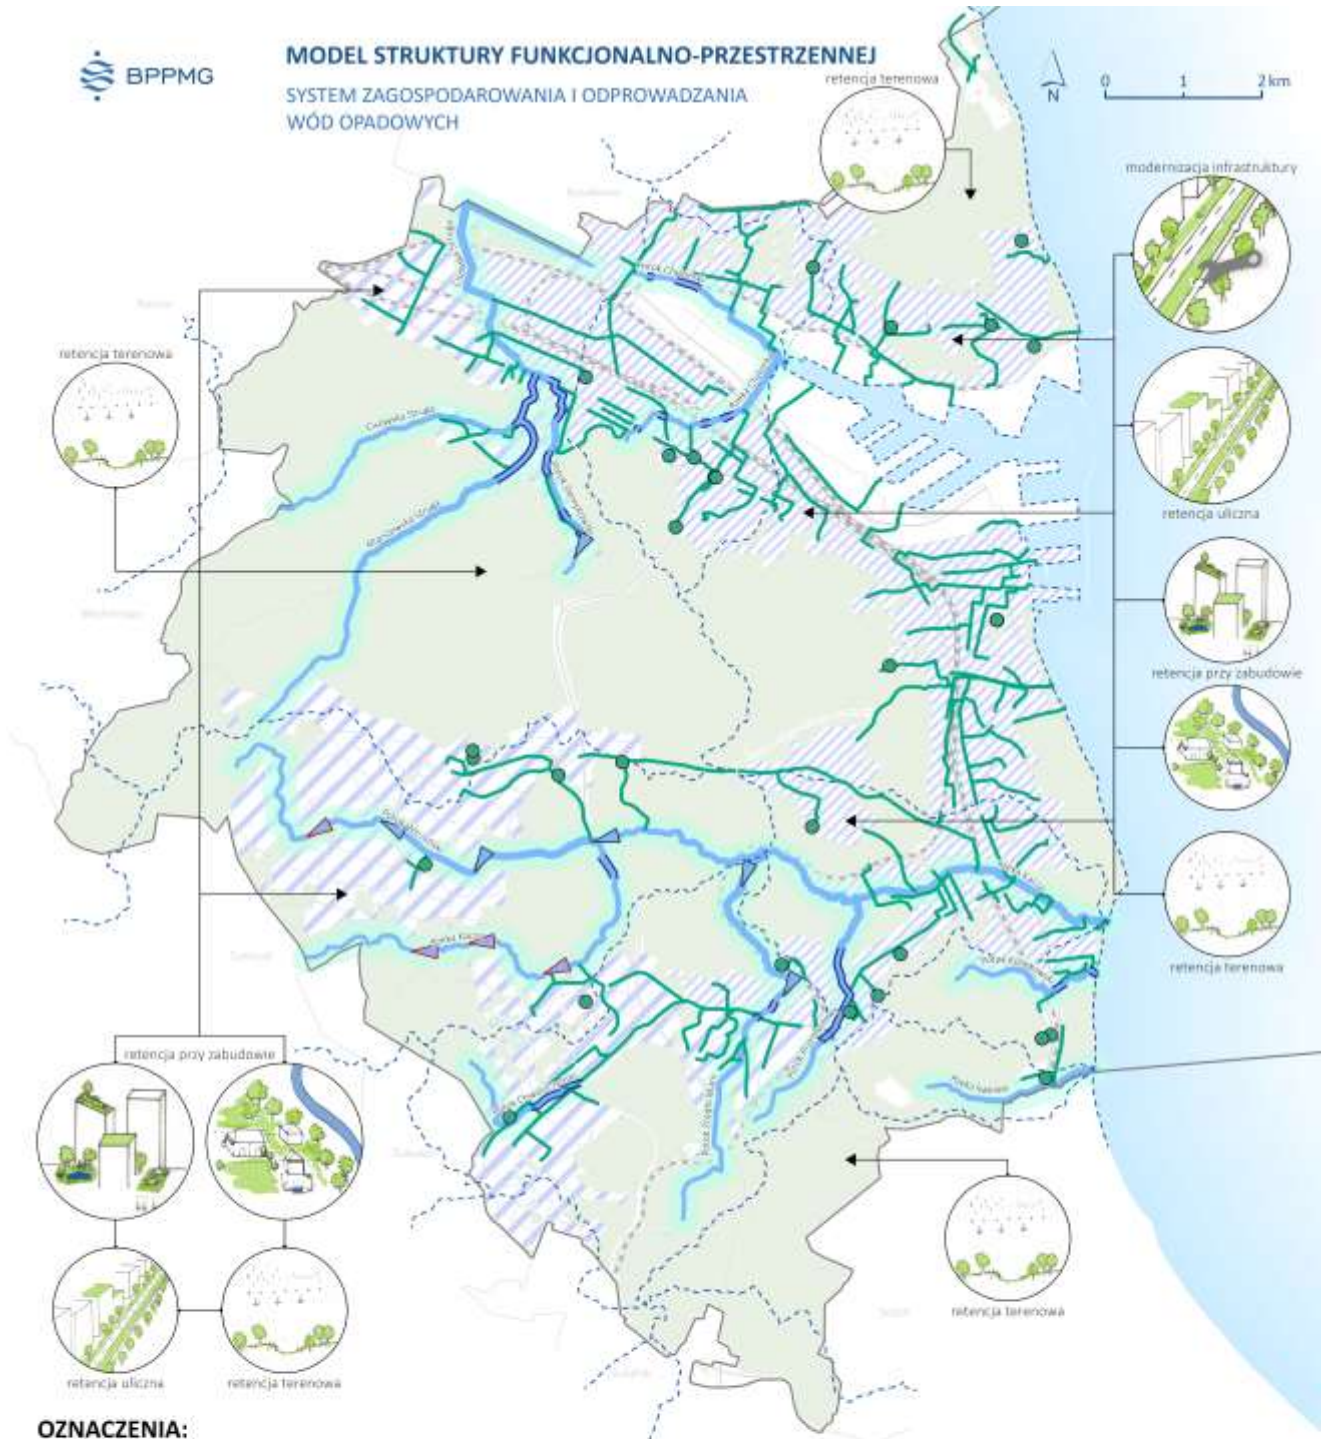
BPPMG

MODEL STRUKTURY FUNKCJONALNO-PRZESTRZENNEJ

SYSTEM ZAGOSPODAROWANIA I ODPROWADZANIA WÓD OPADOWYCH

N

0 1 2 km

retencja terenowa

modernizacja infrastruktury

retencja terenowa

retencja uliczna

retencja przy zabudowie

retencja terenowa

retencja przy zabudowie

retencja uliczna

retencja terenowa

retencja terenowa

OZNACZENIA: